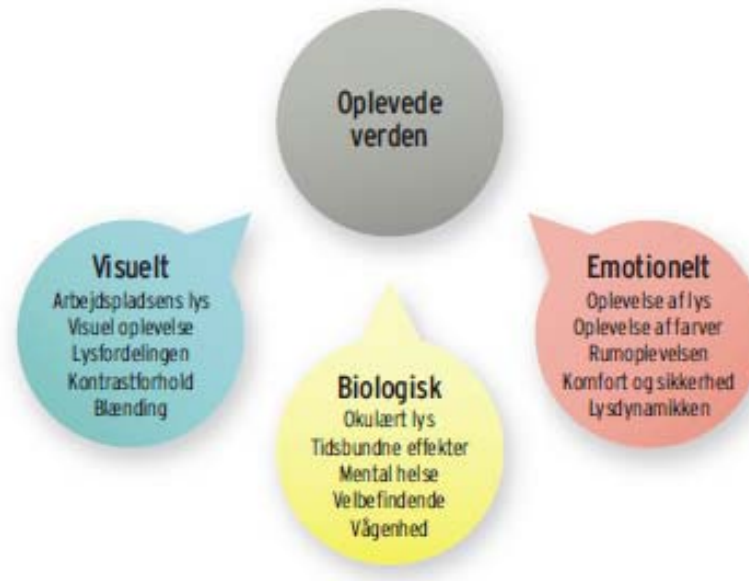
Oplevede verden

Visuelt
Arbejdspladsens lys
Visuel oplevelse
Lysfordelingen
Kontrastforhold
Blænding

Biologisk
Okulært lys
Tidsbundne effekter
Mental helse
Velbefindende
Vågenhed

Emotionelt
Oplevelse af lys
Oplevelse af farver
Rumoplevelsen
Komfort og sikkerhed
Lysdynamikken